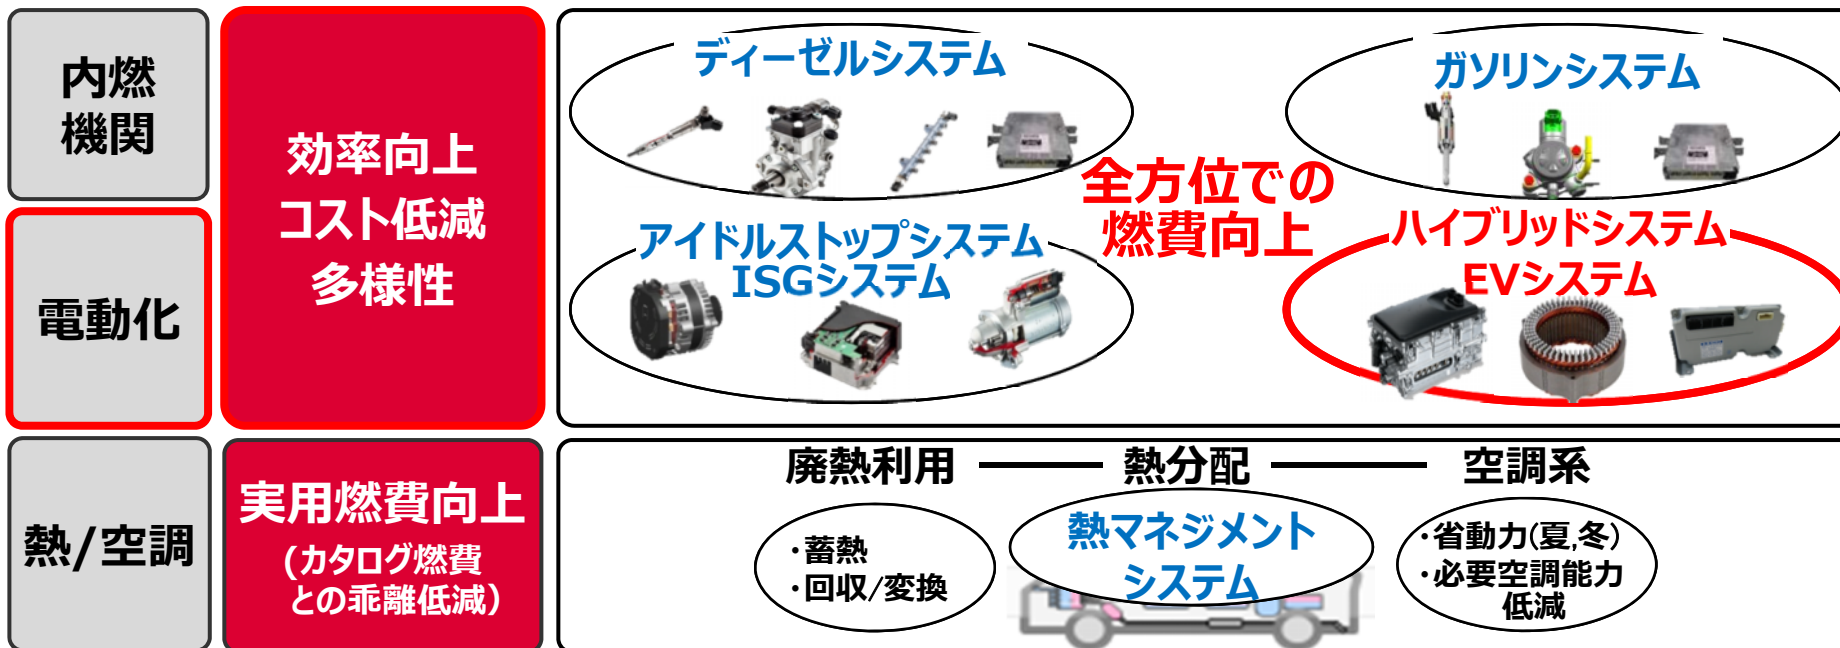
内燃機関

電動化

熱/空調

効率向上
コスト低減
多様性

実用燃費向上
(カタログ燃費との乖離低減)

ディーゼルシステム

ガソリンシステム

全方位での燃費向上

アイドルストップシステム
ISGシステム

ハイブリッドシステム
EVシステム

廃熱利用 —— 熱分配 —— 空調系

・蓄熱
・回収/変換

熱マネジメントシステム

・省動力(夏,冬)
・必要空調能力低減